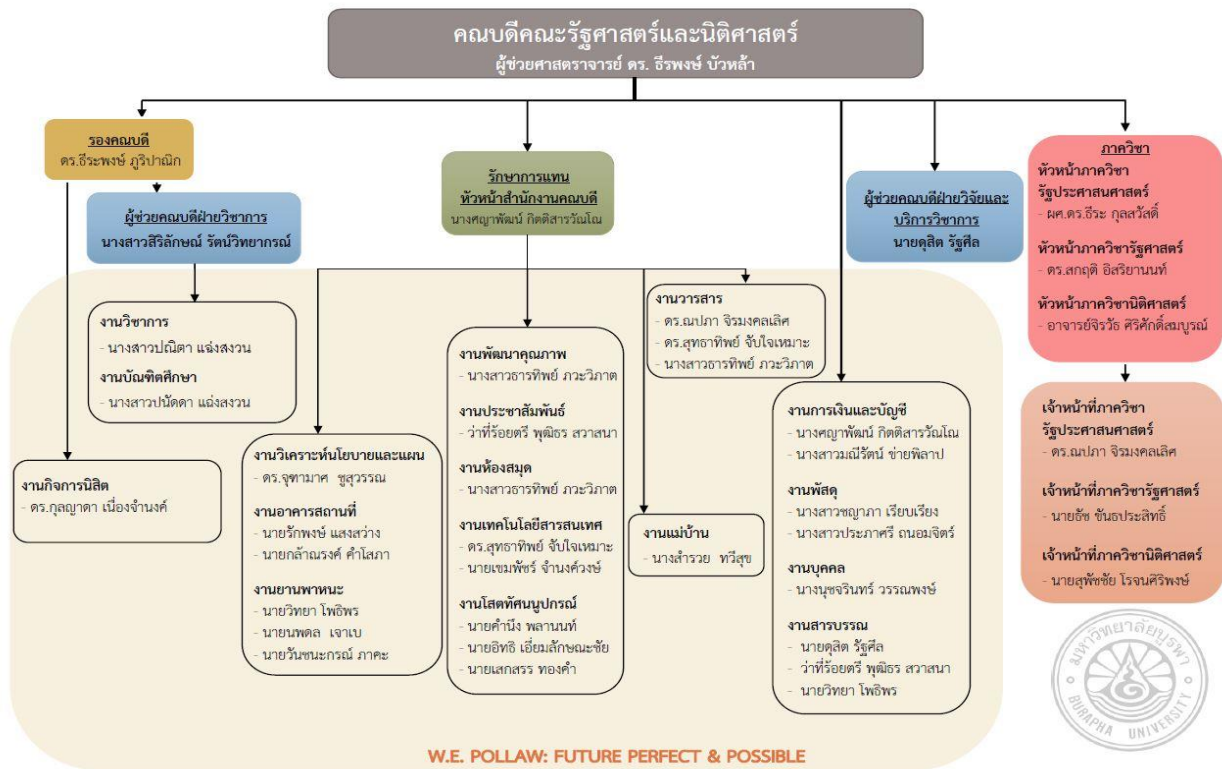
คณบดีคณะรัฐศาสตร์และนิติศาสตร์
ผู้ช่วยศาสตราจารย์ ดร. ธีรพงษ์ บัวหล้า

รองคณบดี
ดร.ธีระพงษ์ ภูริปาณิก

ผู้ช่วยคณบดีฝ่ายวิชาการ
นางสาวสิริลักษณ์ รัตน์วิทยากรณ์

รักษาการแทน
หัวหน้าสำนักงานคณบดี
นางศญาพัฒน์ กิตติสารวัฒโณ

ผู้ช่วยคณบดีฝ่ายวิจัยและบริการวิชาการ
นายดุสิต รัฐศีล

ภาควิชา
หัวหน้าภาควิชารัฐประศาสนศาสตร์
- ผศ.ดร.ธีระ กุลสวัสดิ์
หัวหน้าภาควิชารัฐศาสตร์
- ดร.สถฤดี อิสริยานนท์
หัวหน้าภาควิชานิติศาสตร์
- อาจารย์จิรวัธ ศิริศักดิ์สมบูรณ์

งานวิชาการ
- นางสาวปณิตา แฉ่งสงวน
งานบัณฑิตศึกษา
- นางสาวปนัดดา แฉ่งสงวน

งานกิจการนิสิต
- ดร.กุลญาดา เนื่องจำนงค์

งานวิเคราะห์นโยบายและแผน
- ดร.จุฑามาศ ชูสุวรรณ
งานอาคารสถานที่
- นายรักพงษ์ แสงสว่าง
- นายกล้าณรงค์ คำโสภา
งานยานพาหนะ
- นายวิทยา โพธิพร
- นายนพดล เจาเบ
- นายวันชนะกรณ์ ภาคะ

งานพัฒนาคุณภาพ
- นางสาวธารทิพย์ ภวะวิภาต
งานประชาสัมพันธ์
- ว่าที่ร้อยตรี พุฒิธร สวาสนา
งานห้องสมุด
- นางสาวธารทิพย์ ภวะวิภาต
งานเทคโนโลยีสารสนเทศ
- ดร.สุทธาทิพย์ จับใจเหมาะ
- นายเขมพัชร์ จำนงค์วงษ์
งานโสตทัศนูปกรณ์
- นายคำนึง พลานนท์
- นายอิทธิ เอี่ยมลักษณะชัย
- นายเสกสรร ทองคำ

งานวารสาร
- ดร.ณปภา จิรมงคลเลิศ
- ดร.สุทธาทิพย์ จับใจเหมาะ
- นางสาวธารทิพย์ ภวะวิภาต

งานแม่บ้าน
- นางสำรวย ทวีสุข

งานการเงินและบัญชี
- นางศญาพัฒน์ กิตติสารวัฒโณ
- นางสาวมณีรัตน์ ข่ายพิลาป
งานพัสดุ
- นางสาวชญาภา เรียนเรียง
- นางสาวประภาศรี ถนอมจิตร์
งานบุคคล
- นางนุชจรินทร์ วรรณพงษ์
งานสารบรรณ
- นายดุสิต รัฐศีล
- ว่าที่ร้อยตรี พุฒิธร สวาสนา
- นายวิทยา โพธิพร

เจ้าหน้าที่ภาควิชารัฐประศาสนศาสตร์
- ดร.ณปภา จิรมงคลเลิศ
เจ้าหน้าที่ภาควิชารัฐศาสตร์
- นายธัช ขันธประสิทธิ์
เจ้าหน้าที่ภาควิชานิติศาสตร์
- นายสุพัชชัย โรจนศิริพงษ์

มหาวิทยาลัยบูรพา
BURAPHA UNIVERSITY

W.E. POLLAW: FUTURE PERFECT & POSSIBLE